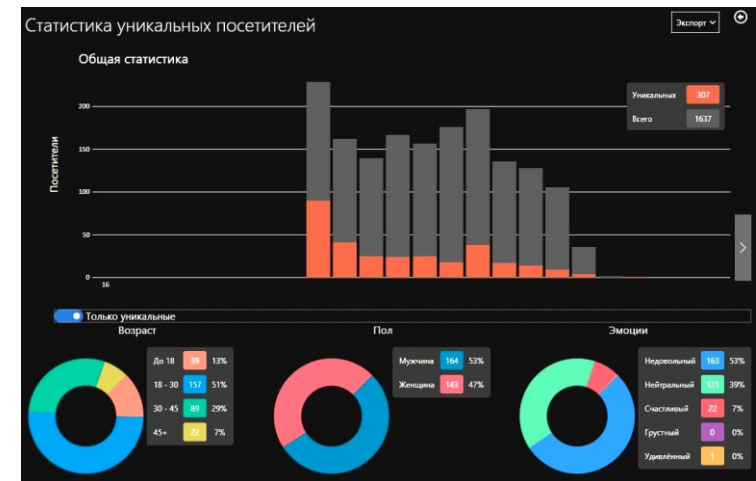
Статистика уникальных посетителей

Экспорт

Общая статистика

Посетители

200
150
100
50
0
16

Уникальных 307
Всего 1637

Только уникальные

Возраст

| До 18 | 39 | 13% |
|---|---|---|
| 18 - 30 | 157 | 51% |
| 30 - 45 | 89 | 29% |
| 45+ | 22 | 7% |

Пол

| Мужчина | 164 | 53% |
|---|---|---|
| Женщина | 143 | 47% |

Эмоции

| Недовольный | 163 | 53% |
|---|---|---|
| Нейтральный | 121 | 39% |
| Счастливый | 22 | 7% |
| Грустный | 0 | 0% |
| Удивлённый | 1 | 0% |